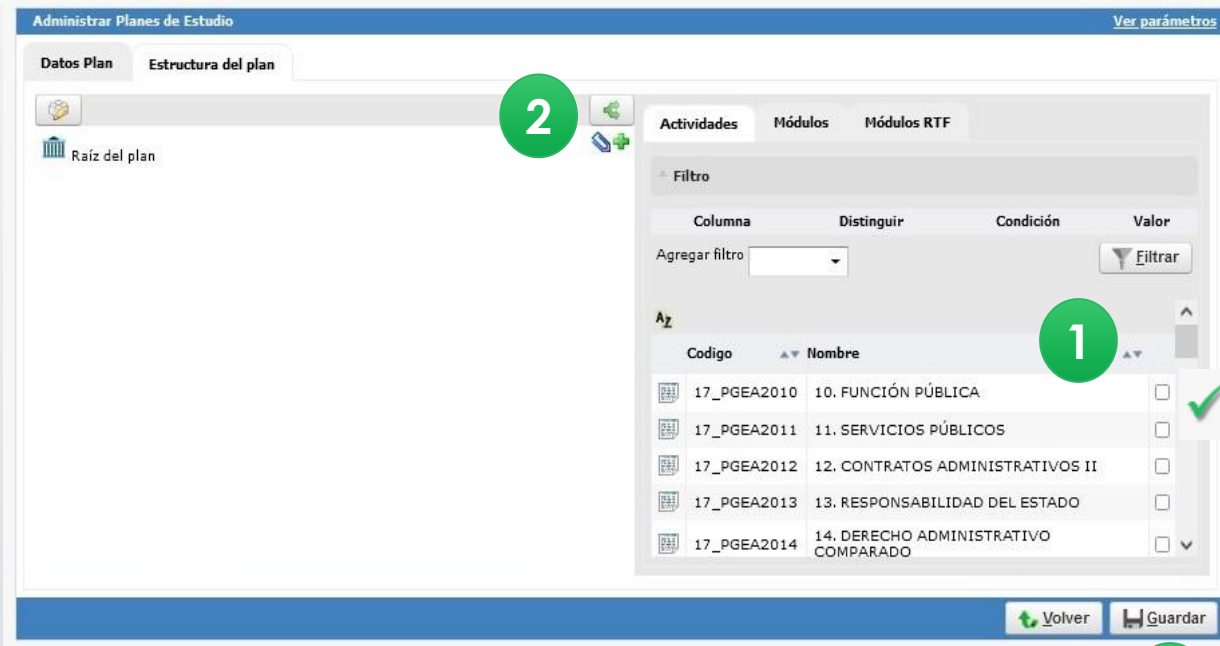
Administrar Planes de Estudio

Ver parámetros

Datos Plan

Estructura del plan

2

Raíz del plan

Actividades

Módulos

Módulos RTF

Filtro

| Columna | Distinguir | Condición | Valor |
|---|---|---|---|

Agregar filtro

Filtrar

1

| Codigo | Nombre | |
|---|---|---|
| 17_PGEA2010 | 10. FUNCIÓN PÚBLICA | |
| 17_PGEA2011 | 11. SERVICIOS PÚBLICOS | |
| 17_PGEA2012 | 12. CONTRATOS ADMINISTRATIVOS II | |
| 17_PGEA2013 | 13. RESPONSABILIDAD DEL ESTADO | |
| 17_PGEA2014 | 14. DERECHO ADMINISTRATIVO COMPARADO | |

Volver

Guardar